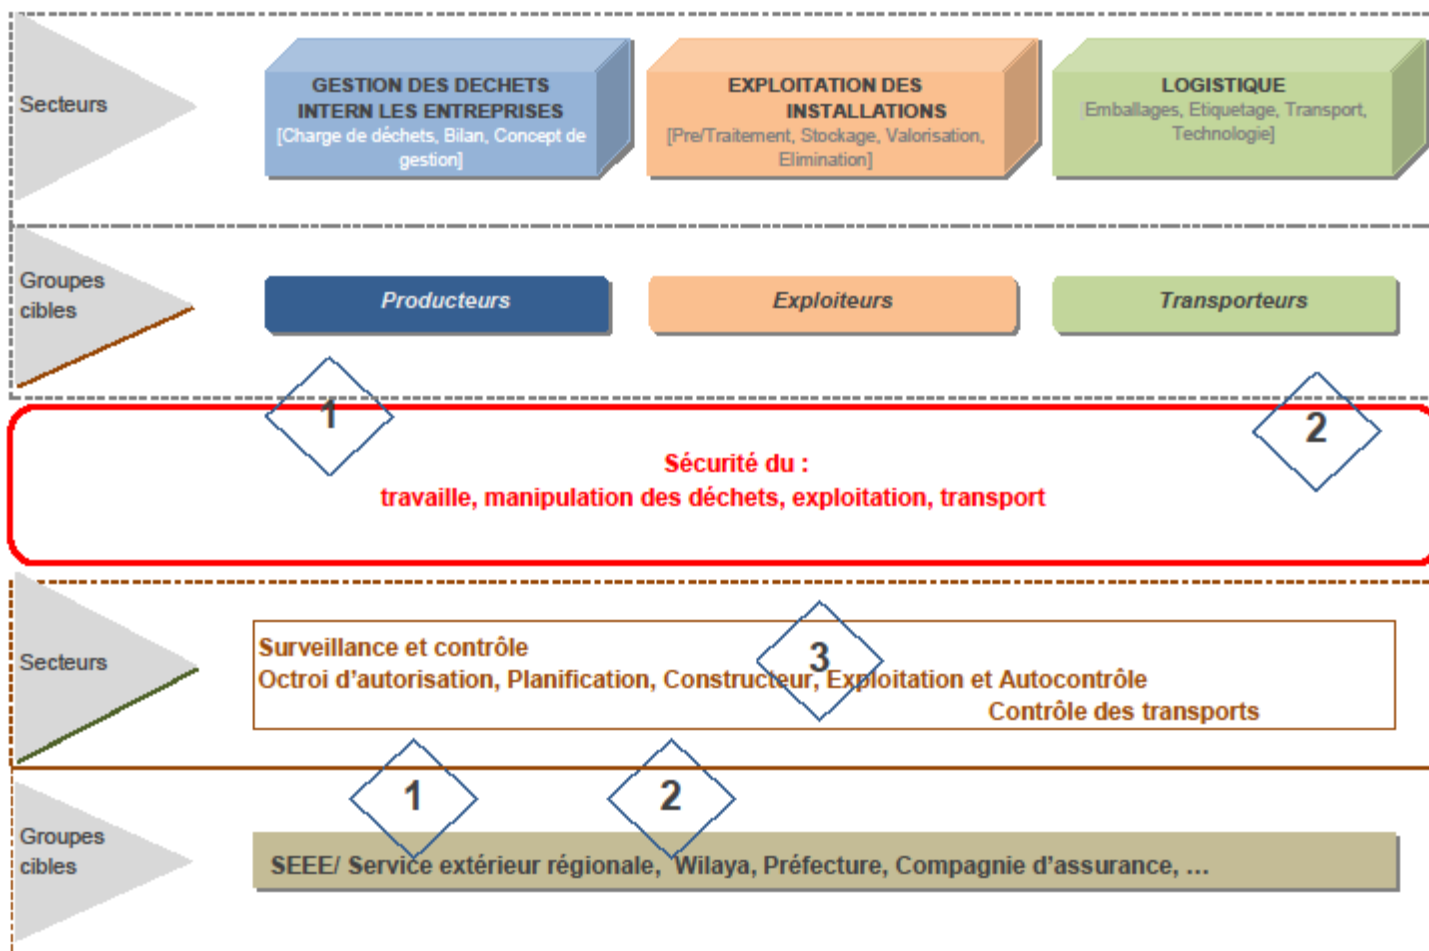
Secteurs

GESTION DES DECHETS INTERN LES ENTREPRISES
[Charge de déchets, Bilan, Concept de gestion]

EXPLOITATION DES INSTALLATIONS
[Pre/Traitement, Stockage, Valorisation, Elimination]

LOGISTIQUE
Emballages, Etiquetage, Transport, Technologie]

Groupes cibles

Producteurs

Exploiteurs

Transporteurs

1

2

Sécurité du :
travaille, manipulation des déchets, exploitation, transport

Secteurs

Surveillance et contrôle
Octroi d'autorisation, Planification, Constructeur, Exploitation et Autocontrôle
Contrôle des transports

3

1

2

Groupes cibles

SEEE/ Service extérieur régionale, Wilaya, Préfecture, Compagnie d'assurance, ...